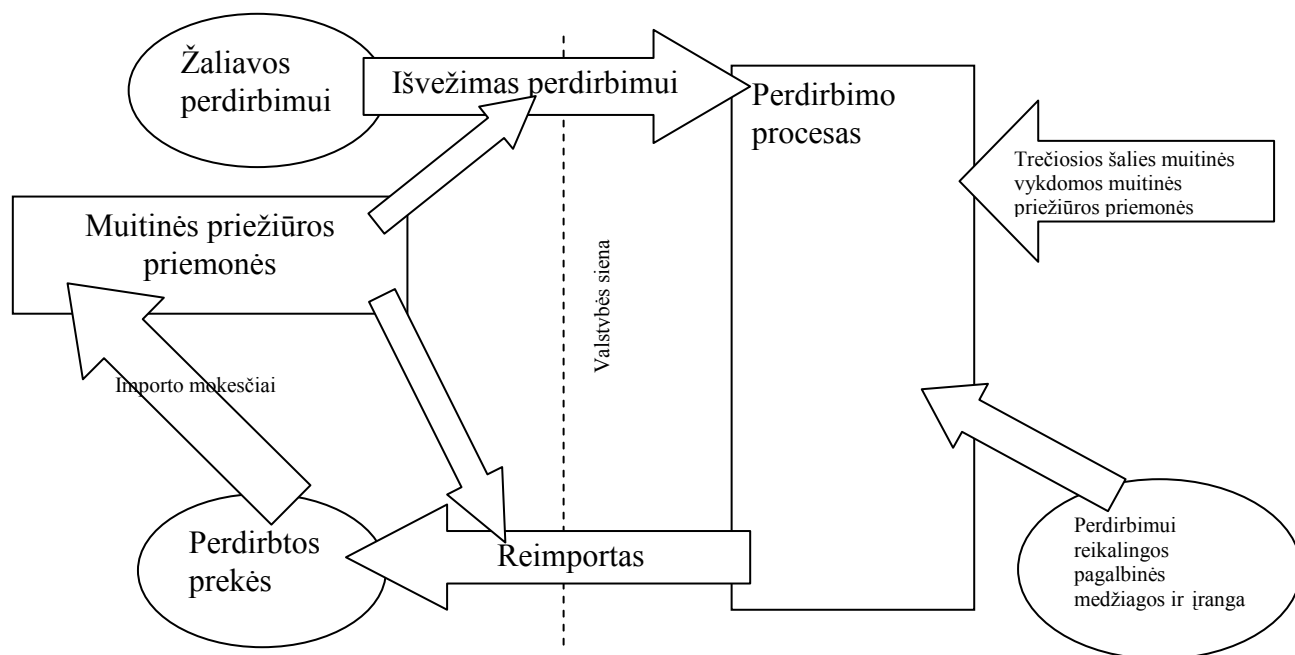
Žaliavos perdirbimui

Išvežimas perdirbimui

Perdirbimo procesas

Trečiosios šalies muitinės vykdomos muitinės priežiūros priemonės

Muitinės priežiūros priemonės

Valstybės siena

Importo mokesčiai

Perdirbtos prekės

Reimportas

Perdirbimui reikalingos pagalbinės medžiagos ir įranga